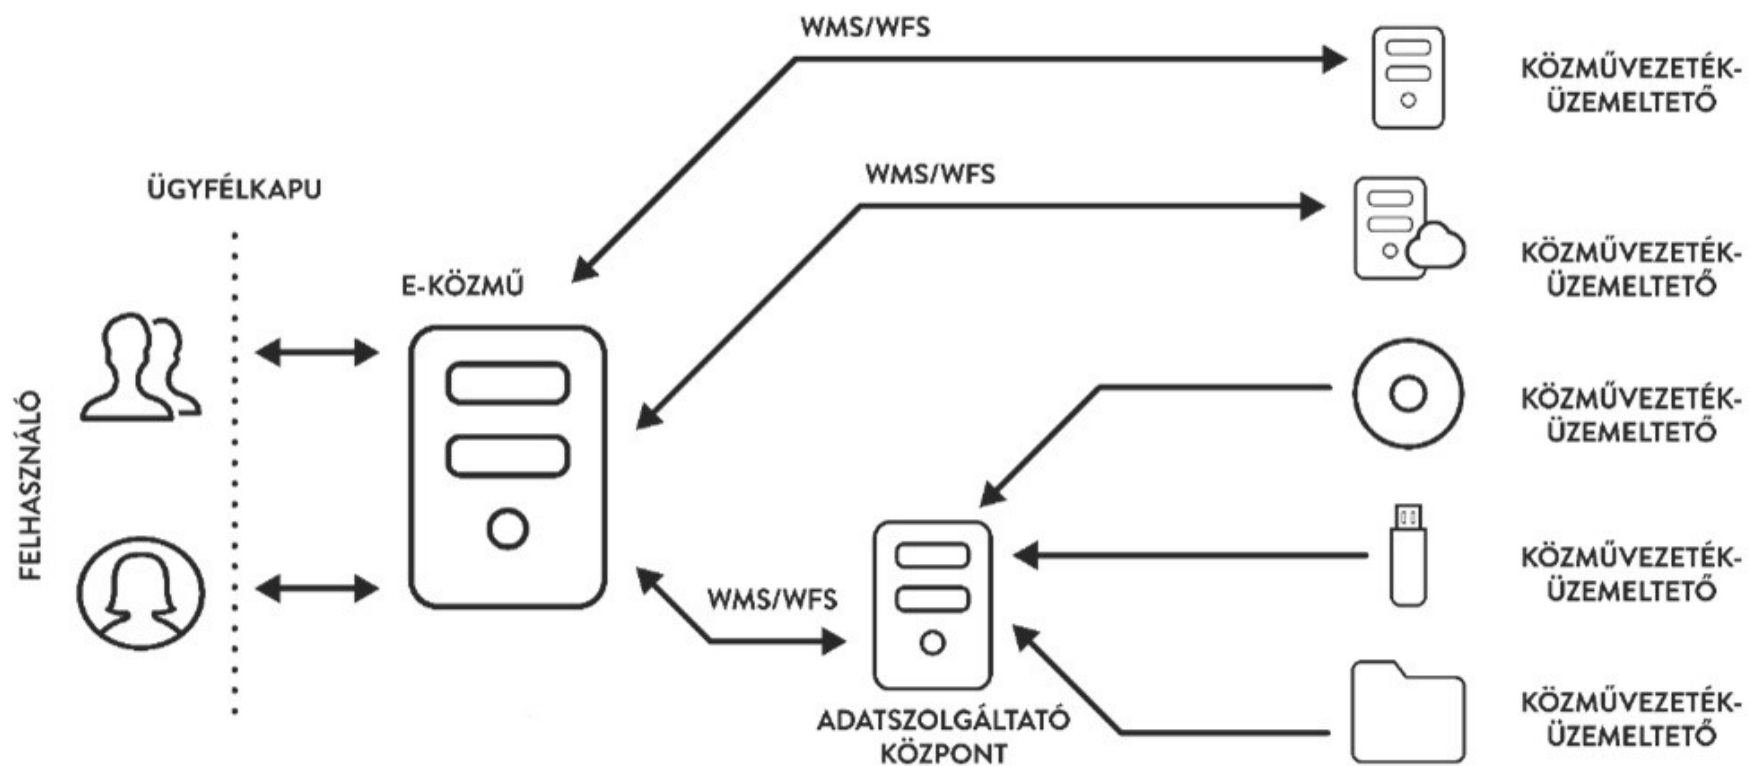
WMS/WFS

KÖZMŰVEZETÉK-ÜZEMELTETŐ

ÜGYFÉLKAPU

WMS/WFS

E-KÖZMŰ

KÖZMŰVEZETÉK-ÜZEMELTETŐ

FELHASZNÁLÓ

KÖZMŰVEZETÉK-ÜZEMELTETŐ

KÖZMŰVEZETÉK-ÜZEMELTETŐ

WMS/WFS

ADATSZOLGÁLTATÓ KÖZPONT

KÖZMŰVEZETÉK-ÜZEMELTETŐ